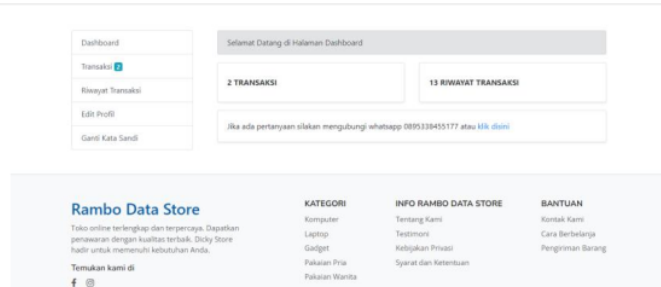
Dashboard
Transaksi 2
Riwayat Transaksi
Edit Profil
Ganti Kata Sandi

Selamat Datang di Halaman Dashboard

2 TRANSAKSI

13 RIWAYAT TRANSAKSI

Jika ada pertanyaan silakan mengubungi whatsapp 0895338455177 atau klik disini

Rambo Data Store

Toko online terlengkap dan terpercaya. Dapatkan penawaran dengan kualitas terbaik. Dicky Store hadir untuk memenuhi kebutuhan Anda.

Temukan kami di

KATEGORI
Komputer
Laptop
Gadget
Pakaian Pria
Pakaian Wanita

INFO RAMBO DATA STORE
Tentang Kami
Testimoni
Kebijakan Privasi
Syarat dan Ketentuan

BANTUAN
Kontak Kami
Cara Berbelanja
Pengiriman Barang